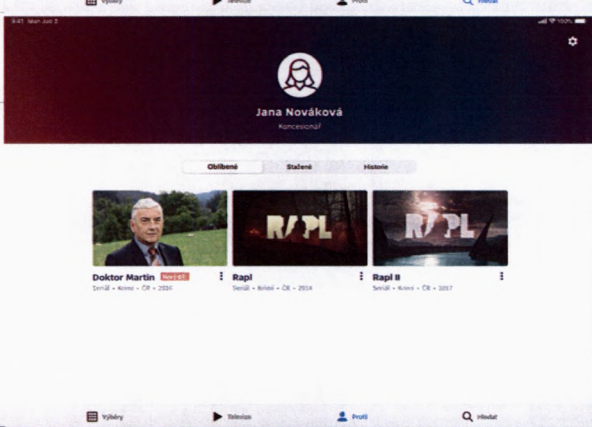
Výběry Televize Profil Hledat

9:41 Mon Jun 3

Jana Nováková

Koncesionář

Oblíbené Stažené Historie

Doktor Martin Nový díl

Seriál • Krimi • ČR • 2016

Rapl

Seriál • Krimi • ČR • 2016

Rapl II

Seriál • Krimi • ČR • 2017

RAPL

RAPL

Výběry Televize Profil Hledat